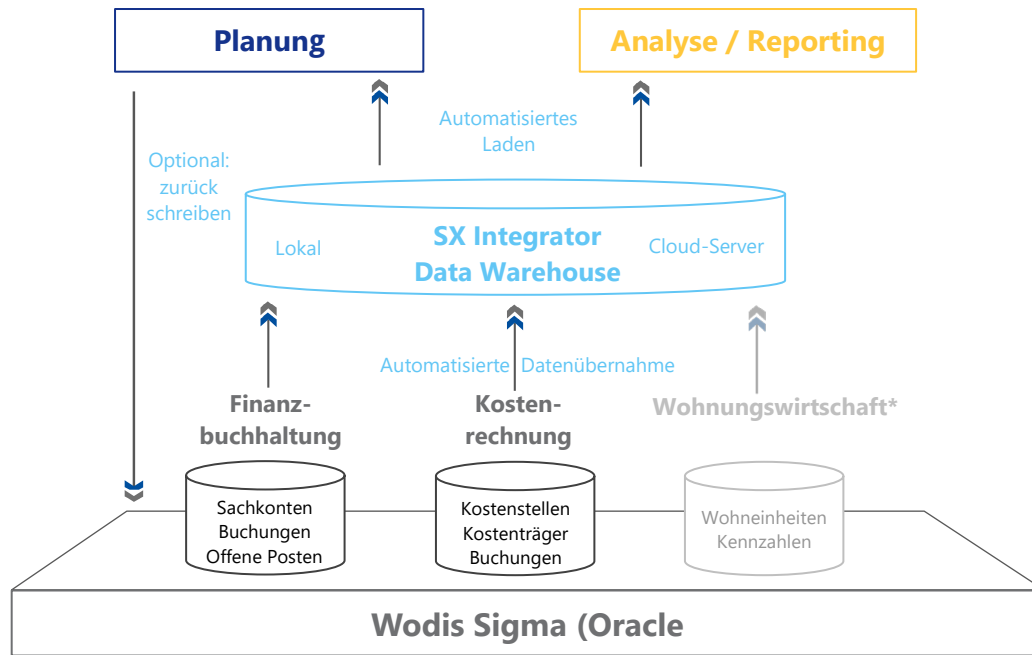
Planung

Analyse / Reporting

Optional: zurück schreiben

Automatisiertes Laden

Lokal

SX Integrator Data Warehouse

Cloud-Server

Automatisierte Datenübernahme

Finanzbuchhaltung

Kostenrechnung

Wohnungswirtschaft*

Sachkonten Buchungen Offene Posten

Kostenstellen Kostenträger Buchungen

Wohneinheiten Kennzahlen

Wodis Sigma (Oracle